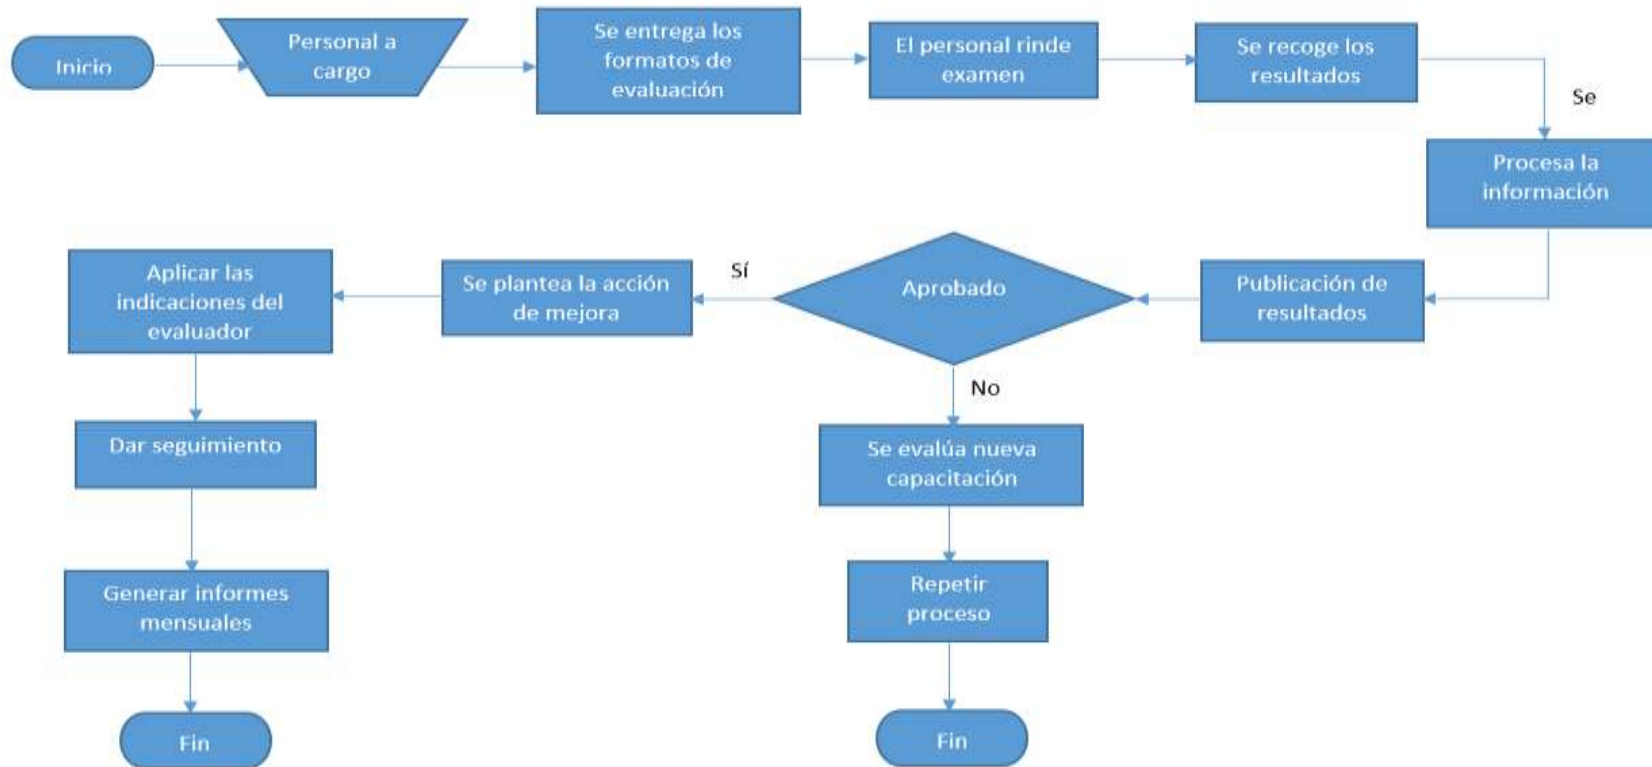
Inicio

Personal a cargo

Se entrega los formatos de evaluación

El personal rinde examen

Se recoge los resultados

Se

Procesa la información

Publicación de resultados

Aprobado

Sí

Se plantea la acción de mejora

Aplicar las indicaciones del evaluador

Dar seguimiento

Generar informes mensuales

Fin

No

Se evalúa nueva capacitación

Repetir proceso

Fin